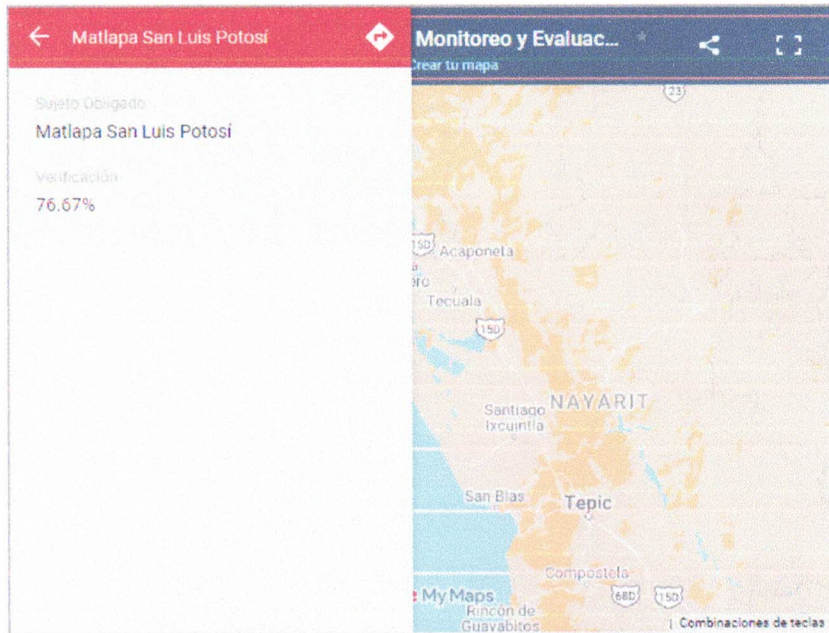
Matlapa San Luis Potosí

Sujeto Obligado
Matlapa San Luis Potosí

Verificación
76.67%

Monitoreo y Evaluac...
Crear tu mapa

23
15D Acaponeta
Tecuala
15D
Santiago Ixcuintla
NAYARIT
San Blas
Tepic
Compostela
My Maps
68D 15D
Rincón de Guayabitos
Combinaciones de teclas